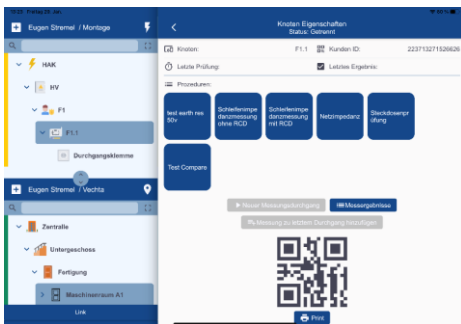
Eugen Stremel / Montage

HAK

HV

F1

F1.1

Durchgangsklemme

Eugen Stremel / Vechta

Zentrale

Untergeschoss

Fertigung

Maschinenraum A1

Link

Knoten Eigenschaften
Status: Getrennt

Knoten: F1.1

Kunden ID: 223713271526626

Letzte Prüfung:

Letztes Ergebnis:

Prozeduren:

test earth res 50v

Schleifenimpedanzmessung ohne RCD

Schleifenimpedanzmessung mit RCD

Netzimpedanz

Steckdosenprüfung

Test Compare

Neuer Messungsdurchgang

Messergebnisse

Messung zu letzten Durchgang hinzufügen

Print